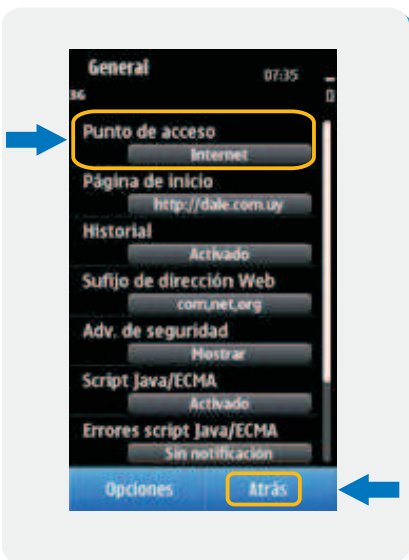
General
07:35
3G

Punto de acceso
Internet
Página de inicio
http://dale.com.uy
Historial
Activado
Sufijo de dirección Web
com,net,org
Adv. de seguridad
Mostrar
Script Java/ECMA
Activado
Errores script Java/ECMA
Sin notificación
Opciones
Atrás